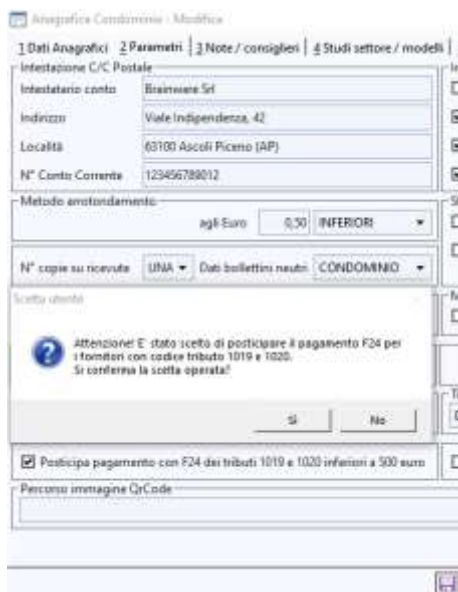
Anagrafica Condominio - Modifica

1 Dati Anagrafici | 2 Parametri | 3 Note / consiglieri | 4 Studi settore / modelli

Intestazione C/C Postale

| Intestatario conto | Brainware Srl |
|---|---|
| Indirizzo | Viale Indipendenza, 42 |
| Località | 63100 Ascoli Piceno (AP) |
| N° Conto Corrente | 123456789012 |

Metodo arrotondamento

agli Euro 0,50 INFERIORI

N° copie su ricevute UNA Dati bollettini neutri CONDOMINIO

Scelta utente

Attenzione! E' stato scelto di posticipare il pagamento F24 per i fornitori con codice tributo 1019 e 1020. Si conferma la scelta operata?

Si No

Posticipa pagamento con F24 dei tributi 1019 e 1020 inferiori a 500 euro

Percorso immagine QrCode